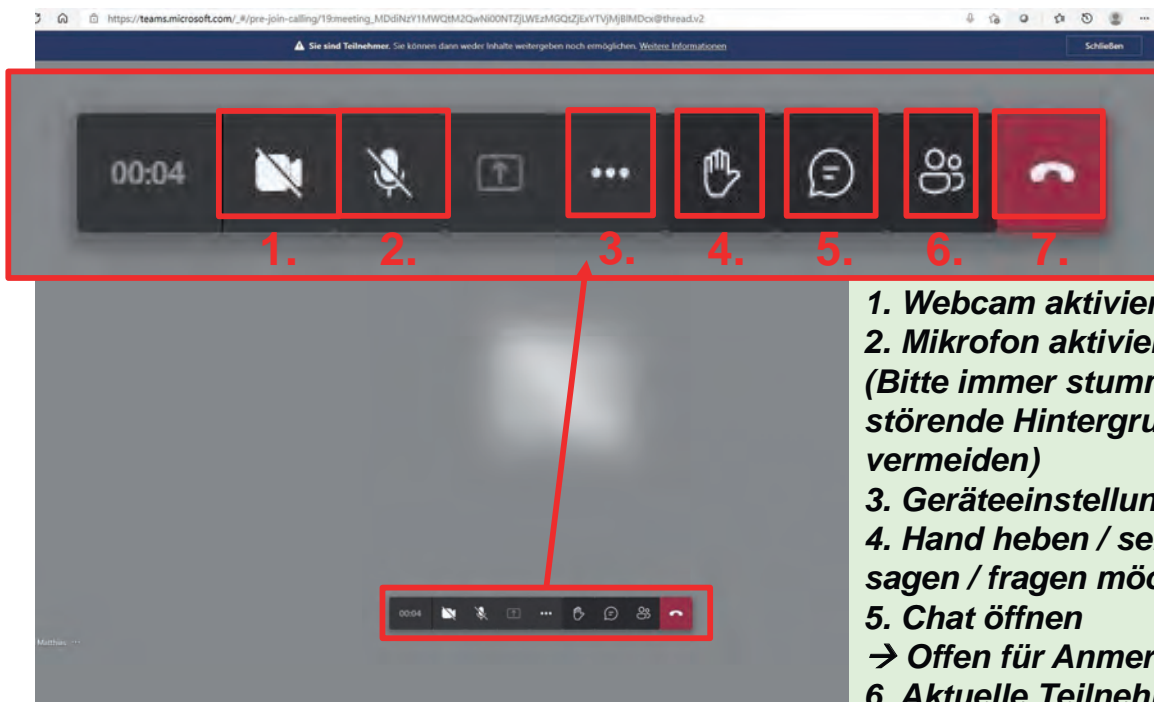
https://teams.microsoft.com/_#/pre-join-calling/19:meeting_MDdiNzY1MWQtM2QwNi00NTZjLWEzMGQtZjExYTVjMjBlMDcx@thread.v2

Sie sind Teilnehmer. Sie können dann weder Inhalte weitergeben noch ermöglichen. Weitere Informationen

Schließen

00:04

1. 2. 3. 4. 5. 6. 7.

1. Webcam aktivier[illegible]
2. Mikrofon aktivier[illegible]
(Bitte immer stumm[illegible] störende Hintergru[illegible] vermeiden)
3. Geräteeinstellun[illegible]
4. Hand heben / se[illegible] sagen / fragen möc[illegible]
5. Chat öffnen
→ Offen für Anmer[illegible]
6. Aktuelle Teilneh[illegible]

00:04

Matthias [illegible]